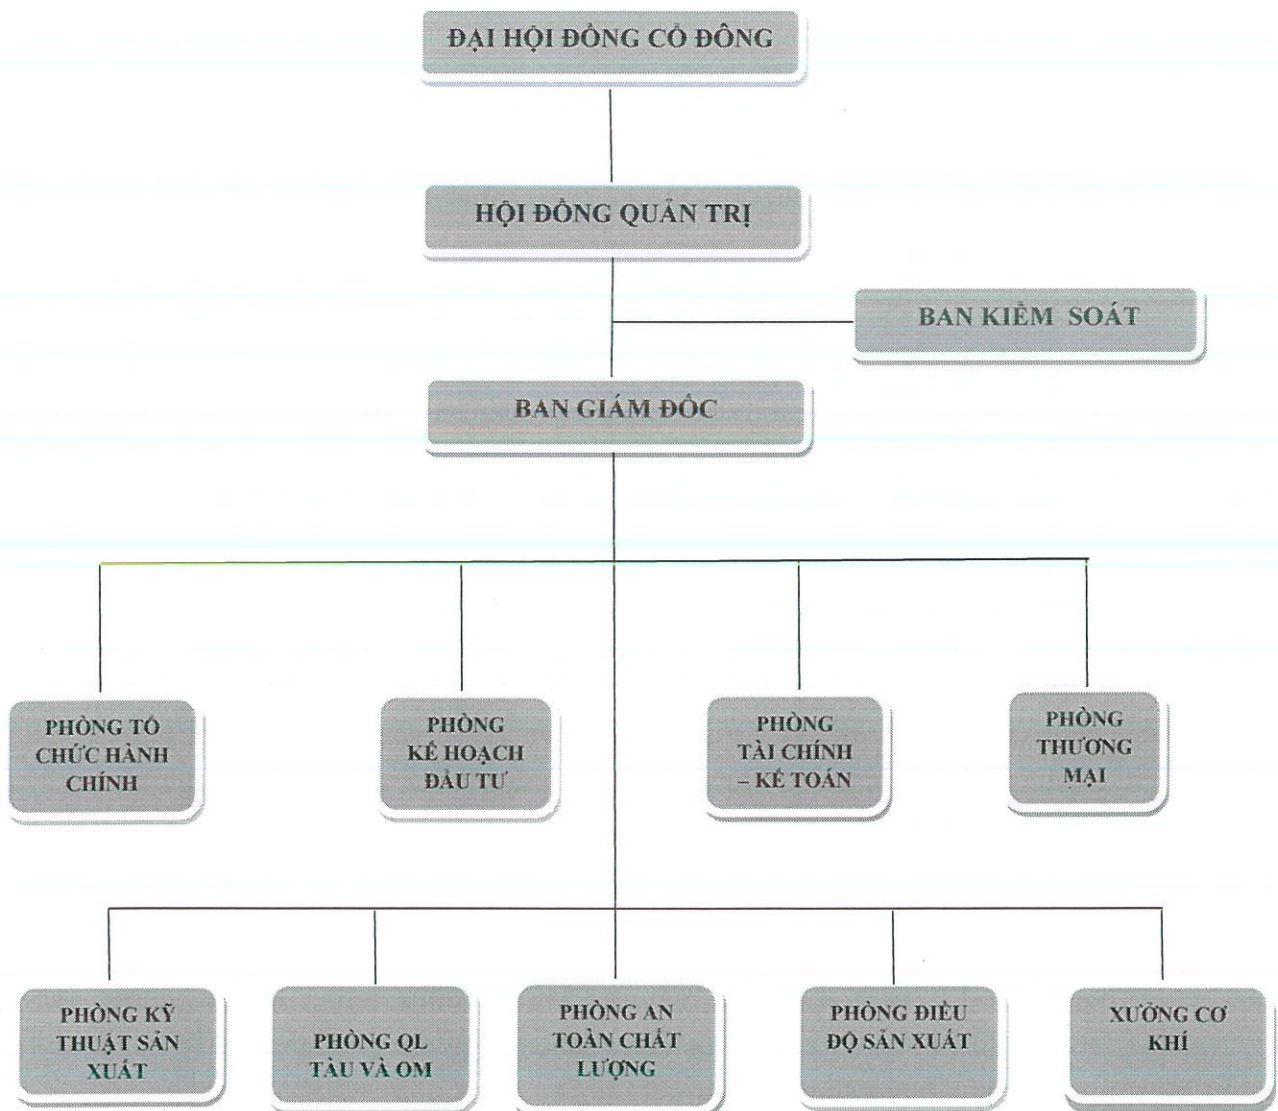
ĐẠI HỘI ĐỒNG CỔ ĐÔNG

HỘI ĐỒNG QUẢN TRỊ

BAN KIỂM SOÁT

BAN GIÁM ĐỐC

PHÒNG TỔ CHỨC HÀNH CHÍNH

PHÒNG KẾ HOẠCH ĐẦU TƯ

PHÒNG TÀI CHÍNH – KẾ TOÁN

PHÒNG THƯƠNG MẠI

PHÒNG KỸ THUẬT SẢN XUẤT

PHÒNG QL TÀU VÀ OM

PHÒNG AN TOÀN CHẤT LƯỢNG

PHÒNG ĐIỀU ĐỘ SẢN XUẤT

XƯỞNG CƠ KHÍ